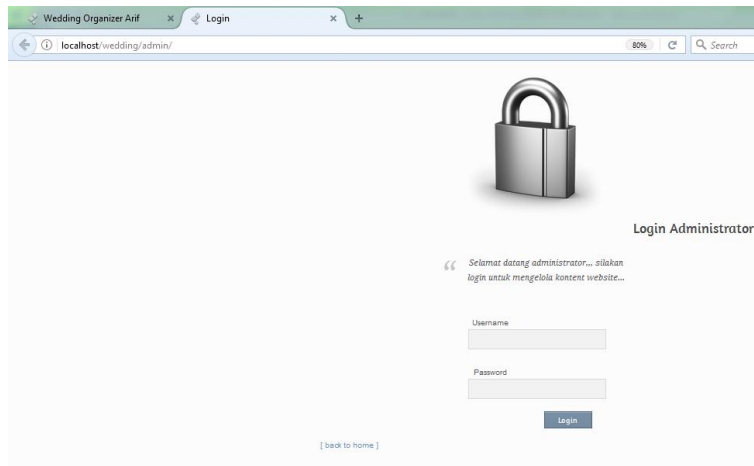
Wedding Organizer Arif ×
Login ×
+

localhost/wedding/admin/
80%
Search

Login Administrator

“ Selamat datang administrator... silakan login untuk mengelola kontent website...

Username

Password

Login

[ back to home ]